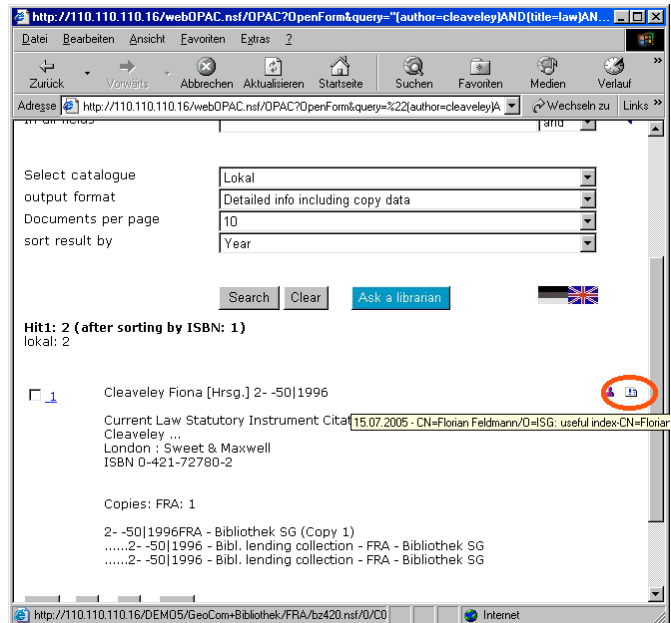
http://110.110.110.16/webOPAC.nsf/OPAC?OpenForm&query="(author=cleaveley)AND(title=law)AN...

Datei Bearbeiten Ansicht Favoriten Extras ?

Zurück Vorwärts Abbrechen Aktualisieren Startseite Suchen Favoriten Medien Verlauf

Adresse http://110.110.110.16/webOPAC.nsf/OPAC?OpenForm&query=%22(author=cleaveley)A Wechseln zu Links »

and

Select catalogue Lokal
output format Detailed info including copy data
Documents per page 10
sort result by Year

Search Clear Ask a librarian

Hit1: 2 (after sorting by ISBN: 1)
lokal: 2

1 Cleaveley Fiona [Hrsg.] 2- -50|1996

Current Law Statutory Instrument Citat 15.07.2005 - CN=Florian Feldmann/O=ISG: useful index-CN=Florian
Cleaveley ...
London : Sweet & Maxwell
ISBN 0-421-72780-2

Copies: FRA: 1

2- -50|1996FRA - Bibliothek SG (Copy 1)
......2- -50|1996 - Bibl. lending collection - FRA - Bibliothek SG
......2- -50|1996 - Bibl. lending collection - FRA - Bibliothek SG

http://110.110.110.16/DEMO5/GeoCom+Bibliothek/FRA/bz420.nsf/0/C0 Internet